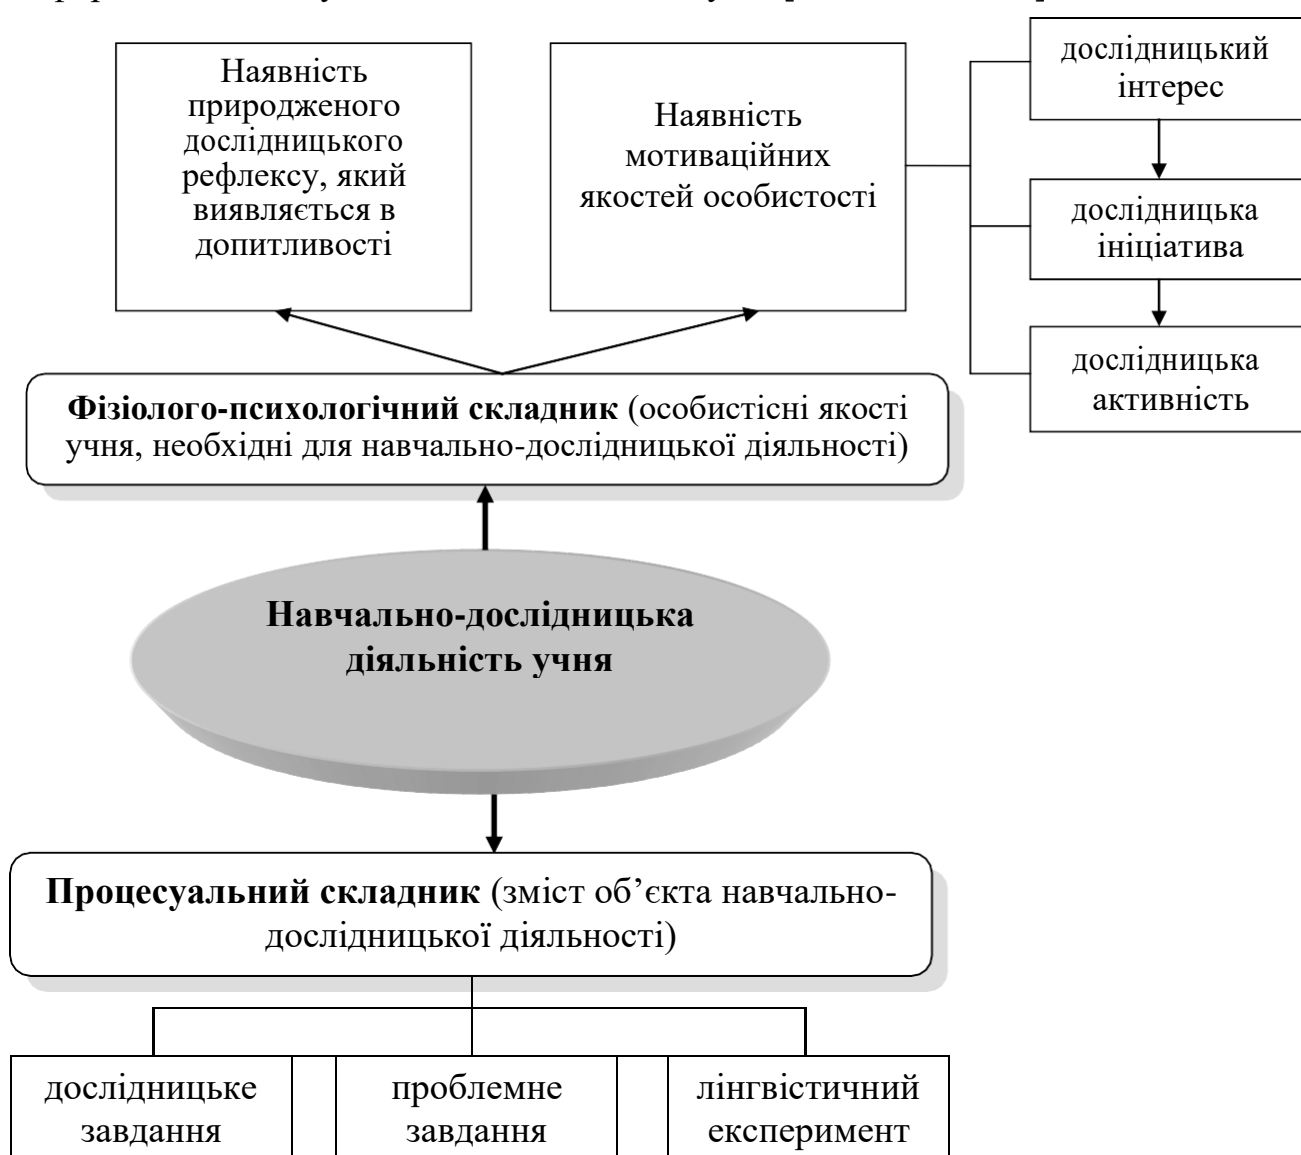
Наявність природженого дослідницького рефлексу, який виявляється в допитливості

Наявність мотиваційних якостей особистості

дослідницький інтерес

дослідницька ініціатива

дослідницька активність

**Фізіолого-психологічний складник** (особистісні якості учня, необхідні для навчально-дослідницької діяльності)

**Навчально-дослідницька діяльність учня**

**Процесуальний складник** (зміст об’єкта навчально-дослідницької діяльності)

дослідницьке завдання

проблемне завдання

лінгвістичний експеримент